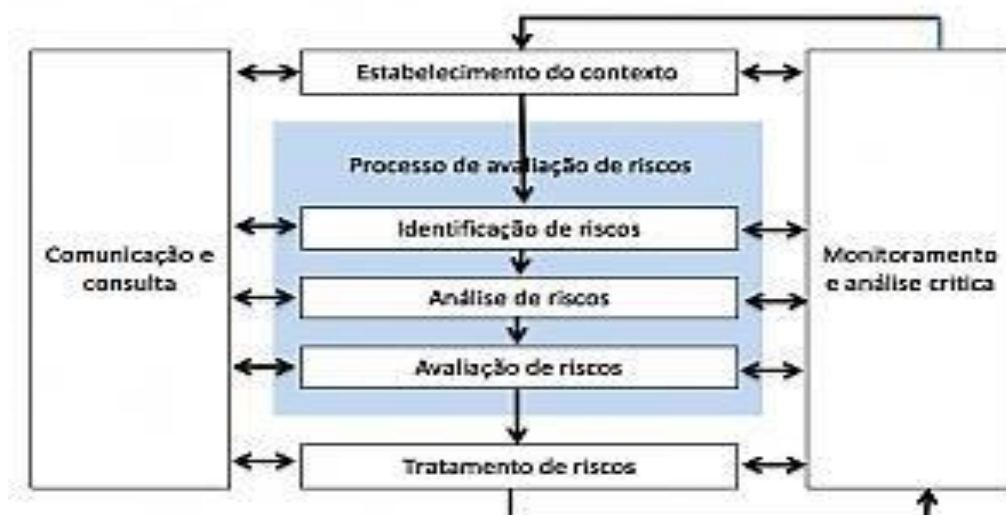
Estabelecimento do contexto

Processo de avaliação de riscos

Identificação de riscos

Análise de riscos

Avaliação de riscos

Tratamento de riscos

Comunicação e consulta

Monitoramento e análise crítica